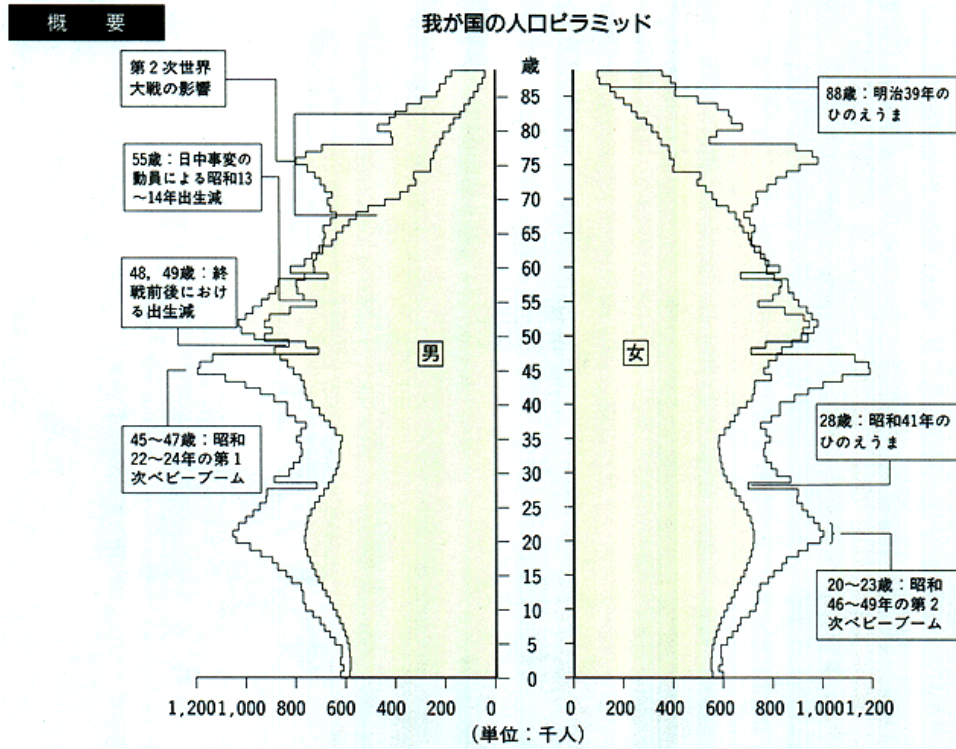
概　要

我が国の人口ピラミッド

第２次世界大戦の影響

55歳：日中事変の動員による昭和13～14年出生減

48，49歳：終戦前後における出生減

45～47歳：昭和22～24年の第１次ベビーブーム

88歳：明治39年のひのえうま

28歳：昭和41年のひのえうま

20～23歳：昭和46～49年の第２次ベビーブーム

男

女

歳
85
80
75
70
65
60
55
50
45
40
35
30
25
20
15
10
5
0

1,200 1,000 800 600 400 200 0

0 200 400 600 800 1,000 1,200

（単位：千人）